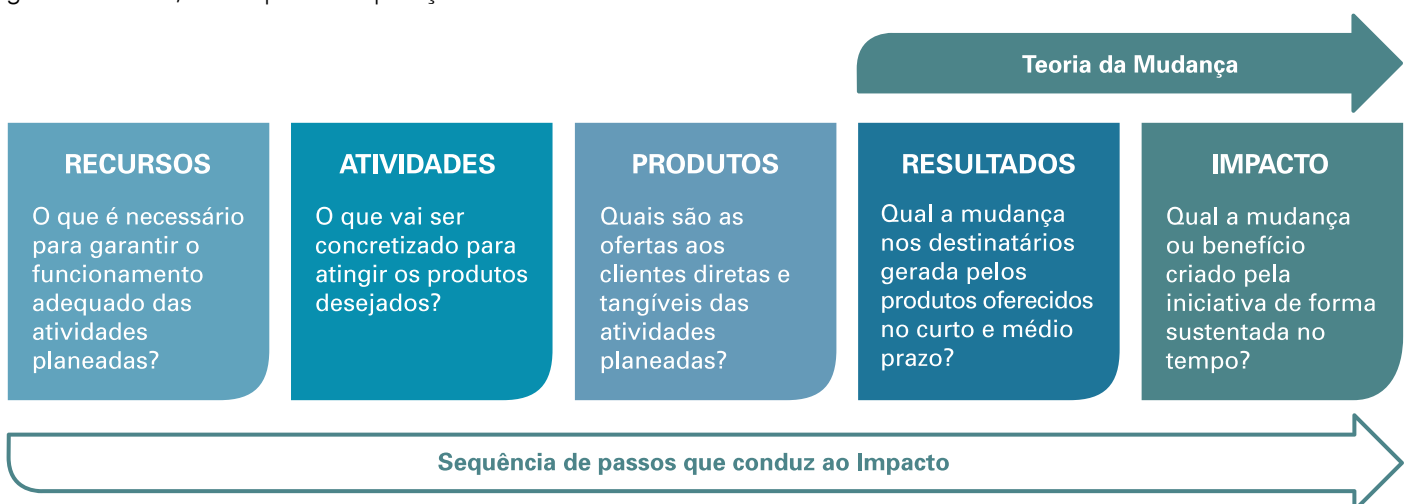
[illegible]

Teoria da Mudança

RECURSOS
O que é necessário para garantir o funcionamento adequado das atividades planeadas?

ATIVIDADES
O que vai ser concretizado para atingir os produtos desejados?

PRODUTOS
Quais são as ofertas aos clientes diretas e tangíveis das atividades planeadas?

RESULTADOS
Qual a mudança nos destinatários gerada pelos produtos oferecidos no curto e médio prazo?

IMPACTO
Qual a mudança ou benefício criado pela iniciativa de forma sustentada no tempo?

Sequência de passos que conduz ao Impacto